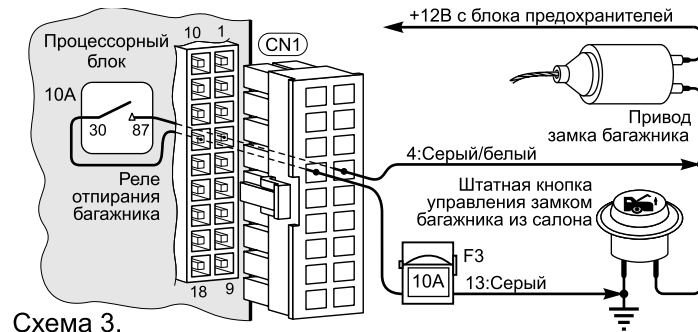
+12В с блока предохранителей

Процессорный блок

10 1

CN1

10A

30 87

Привод замка багажника

4:Серый/белый

Реле отпирания багажника

Штатная кнопка управления замком багажника из салона

F3

10A

13:Серый

18 9

Схема 3.